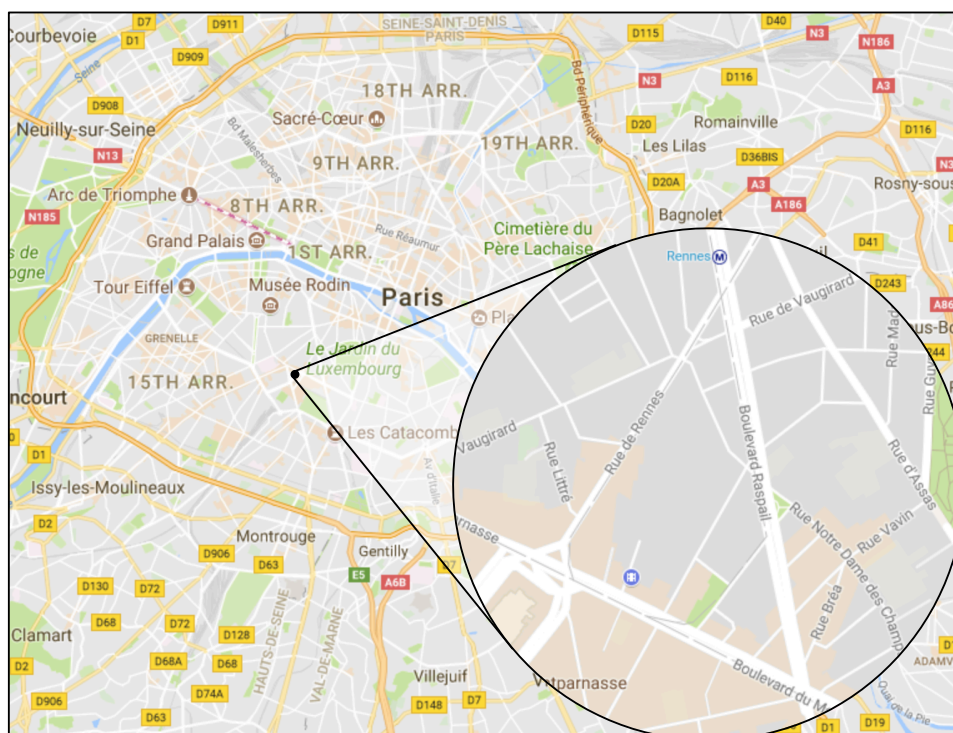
Courbevoie
D7
D1
D911
D909
SEINE-SAINT-DENIS
PARIS
D115
D40
N3
N186
Seine
18TH ARR.
Bd Périphérique
N3
D116
A3
D908
Neuilly-sur-Seine
Sacré-Cœur
Bd Malesherbes
Romainville
D20
D116
N13
9TH ARR.
19TH ARR.
Les Lilas
D36BIS
Arc de Triomphe
D20A
A3
Rosny-sous
N185
8TH ARR.
Bagnolet
A186
Rue Réaumur
Cimetière du
s de
Grand Palais
1ST ARR.
Père Lachaise
D41
ogne
Rennes
Tour Eiffel
Musée Rodin
Paris
Rue de Vaugirard
D243
Pla
A86
GRENELLE
Le Jardin du
Luxembourg
Rue Madame
us-Bo
15TH ARR.
Rue Guy
ncourt
Vaugirard
Rue de Rennes
Boulevard Raspail
Les Catacomb
Rue Littré
Rue d'Assas
D1
Av d'Italie
Issy-les-Moulineaux
Rue Notre Dame des Champs
Rue Vavin
D2
rnasse
Montrouge
D906
Gentilly
D63
E5
A6B
D7
D130
D72
HAUTS-DE-SEINE
VAL-DE-MARNE
Rue Bréa
Clamart
D68
D72
D128
D68A
D68
ADAMV
D2
Villejuif
D74A
Vitparnasse
Boulevard du M
D906
D148
D7
D63
D1
D19